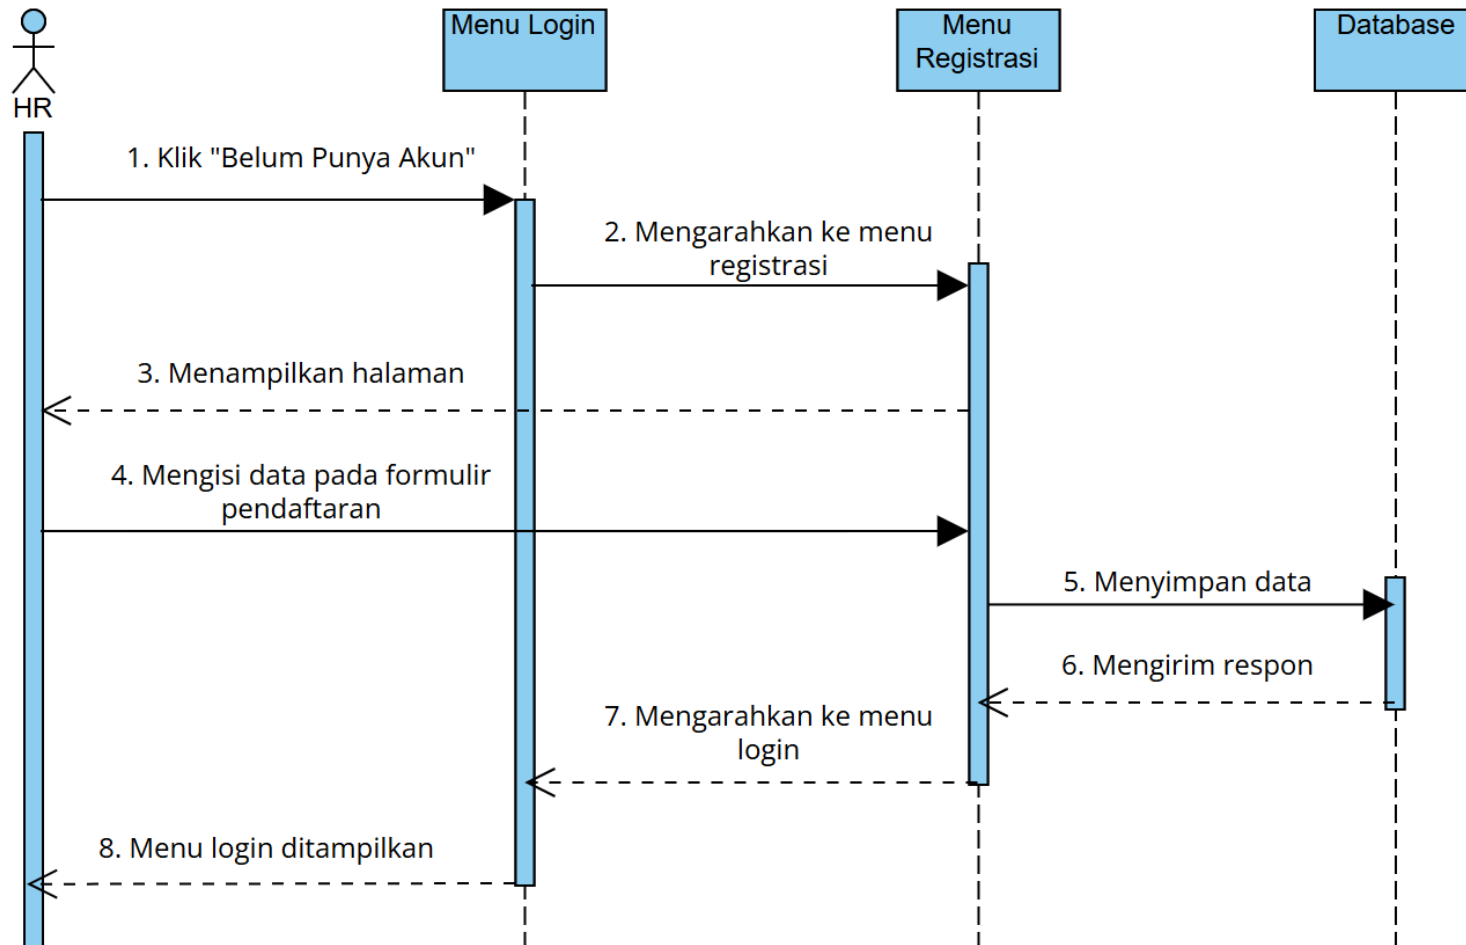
HR

Menu Login

Menu Registrasi

Database

1. Klik "Belum Punya Akun"

2. Mengarahkan ke menu registrasi

3. Menampilkan halaman

4. Mengisi data pada formulir pendaftaran

5. Menyimpan data

6. Mengirim respon

7. Mengarahkan ke menu login

8. Menu login ditampilkan